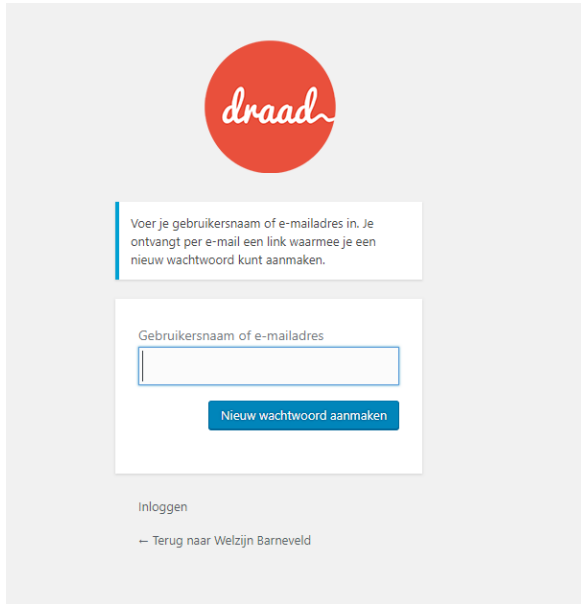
draad

Voer je gebruikersnaam of e-mailadres in. Je ontvangt per e-mail een link waarmee je een nieuw wachtwoord kunt aanmaken.

Gebruikersnaam of e-mailadres

Nieuw wachtwoord aanmaken

Inloggen

← Terug naar Welzijn Barneveld